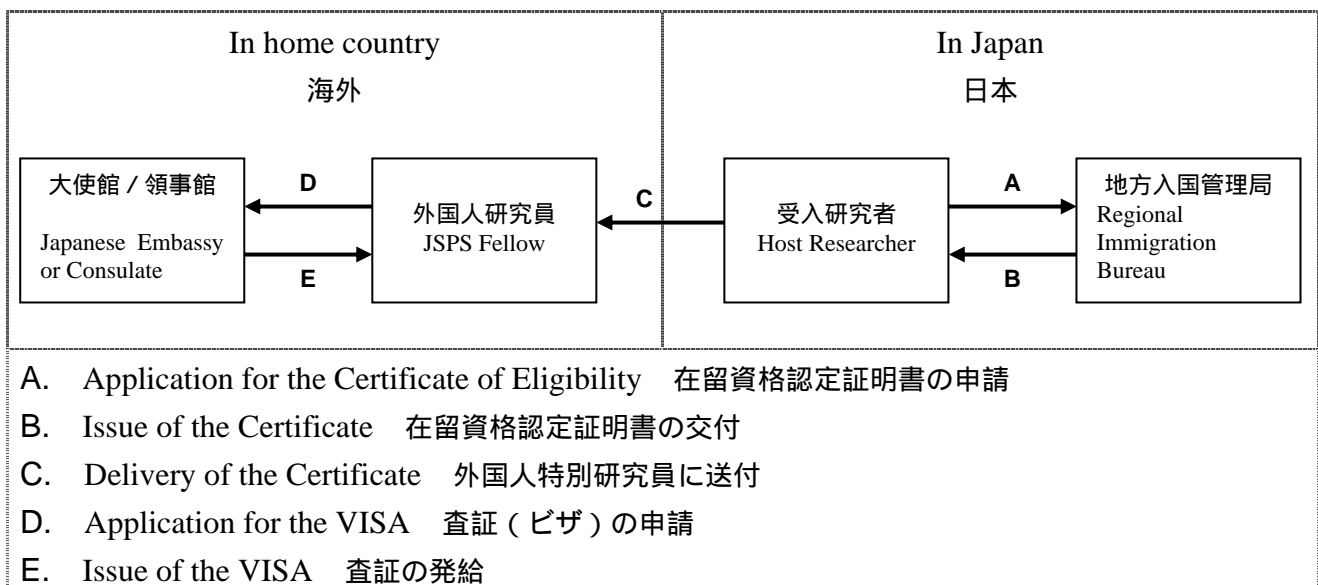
In home country
海外

In Japan
日本

大使館 / 領事館
Japanese Embassy or Consulate

D

E

外国人研究員
JSPS Fellow

C

受入研究者
Host Researcher

A

B

地方入国管理局
Regional Immigration Bureau

A. Application for the Certificate of Eligibility　在留資格認定証明書の申請
B. Issue of the Certificate　在留資格認定証明書の交付
C. Delivery of the Certificate　外国人特別研究員に送付
D. Application for the VISA　査証（ビザ）の申請
E. Issue of the VISA　査証の発給